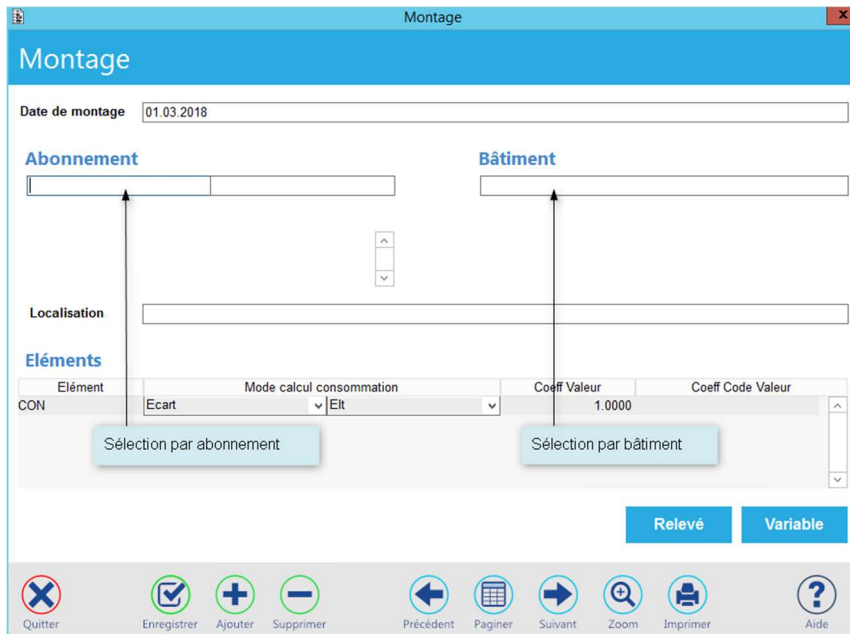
Montage

Montage

Date de montage 01.03.2018

Abonnement

Bâtiment

Localisation

Eléments

| Elément | Mode calcul consommation | | Coeff Valeur | Coeff Code Valeur |
|---|---|---|---|---|
| CON | Ecart | Elt | 1.0000 | |

Sélection par abonnement

Sélection par bâtiment

Relevé

Variable

Quitter Enregistrer Ajouter Supprimer Précédent Paginer Suivant Zoom Imprimer Aide